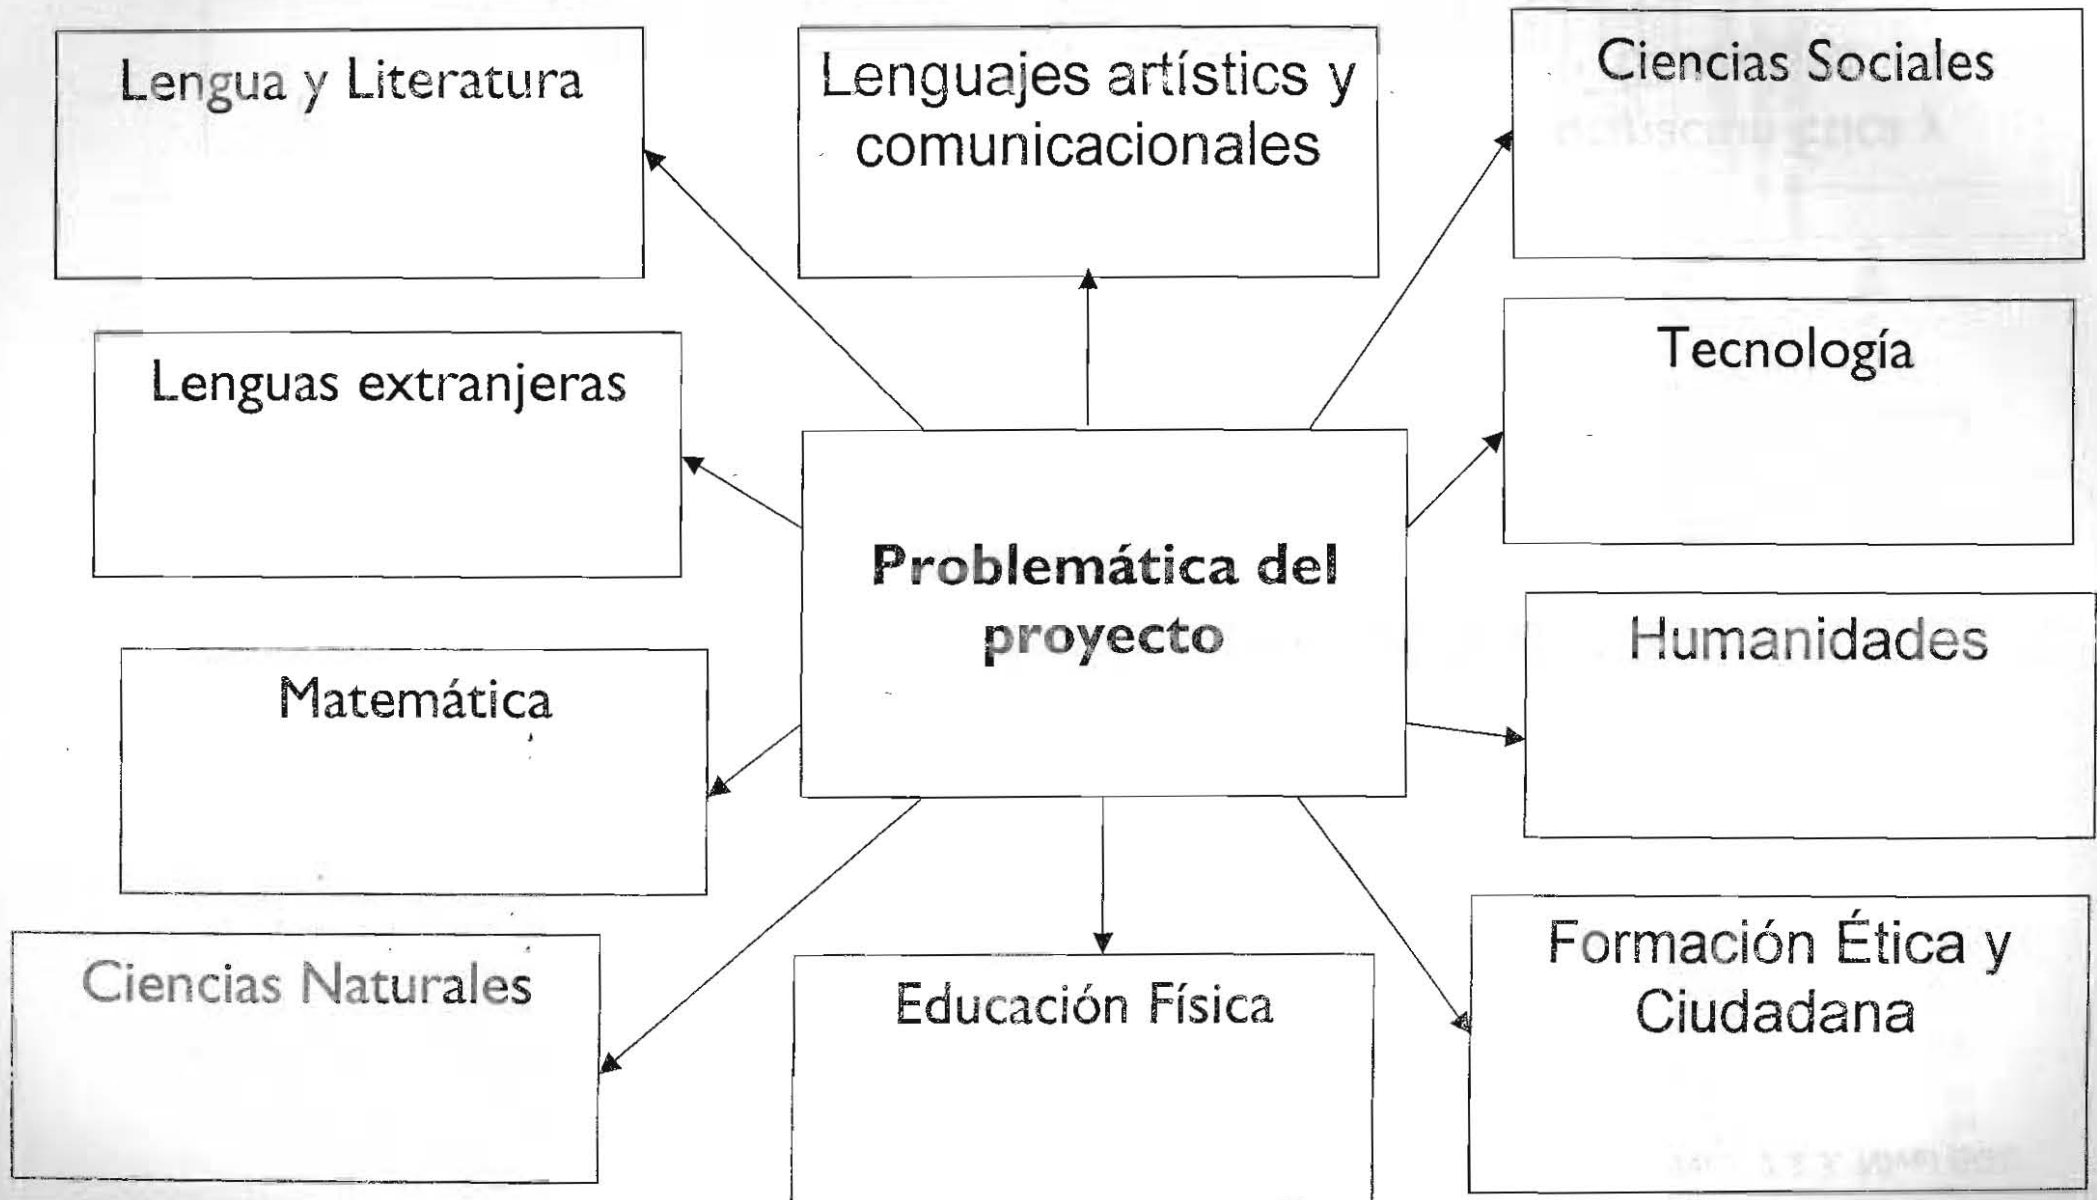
Lengua y Literatura

Lenguajes artístics y comunicacionales

Ciencias Sociales

Lenguas extranjeras

Tecnología

Problemática del proyecto

Humanidades

Matemática

Ciencias Naturales

Educación Física

Formación Ética y Ciudadana